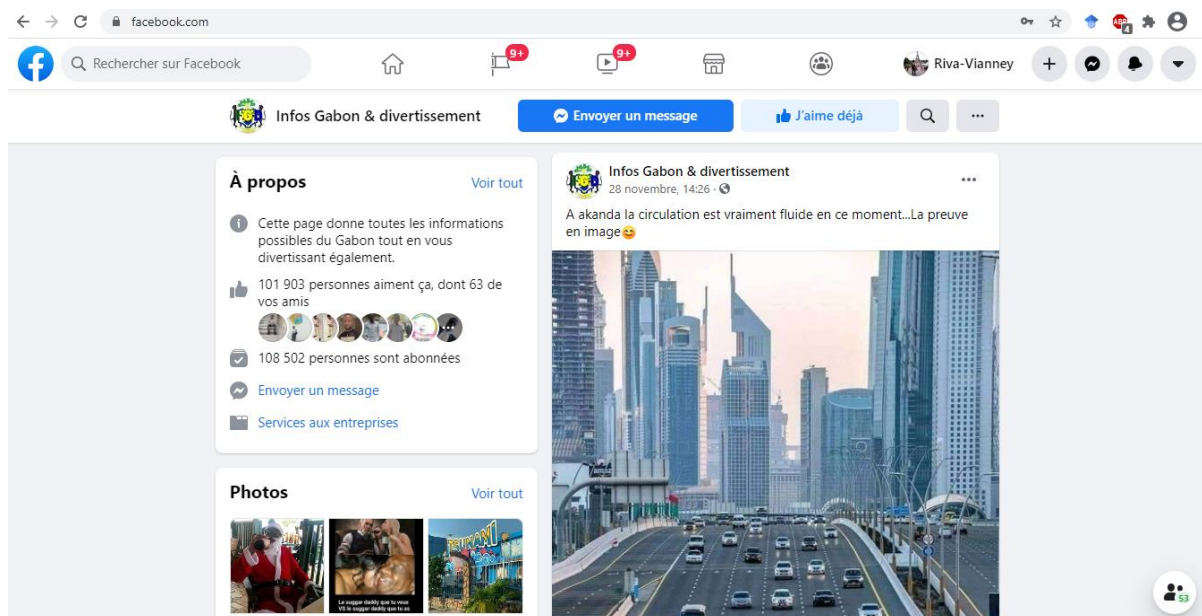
facebook.com

Rechercher sur Facebook

9+

9+

Riva-Vianney

Infos Gabon & divertissement

Envoyer un message

J'aime déjà

...

À propos

Voir tout

Cette page donne toutes les informations possibles du Gabon tout en vous divertissant également.

101 903 personnes aiment ça, dont 63 de vos amis

108 502 personnes sont abonnées

Envoyer un message

Services aux entreprises

Photos

Voir tout

Infos Gabon & divertissement

28 novembre, 14:26 ·

A akanda la circulation est vraiment fluide en ce moment...La preuve en image😊

53